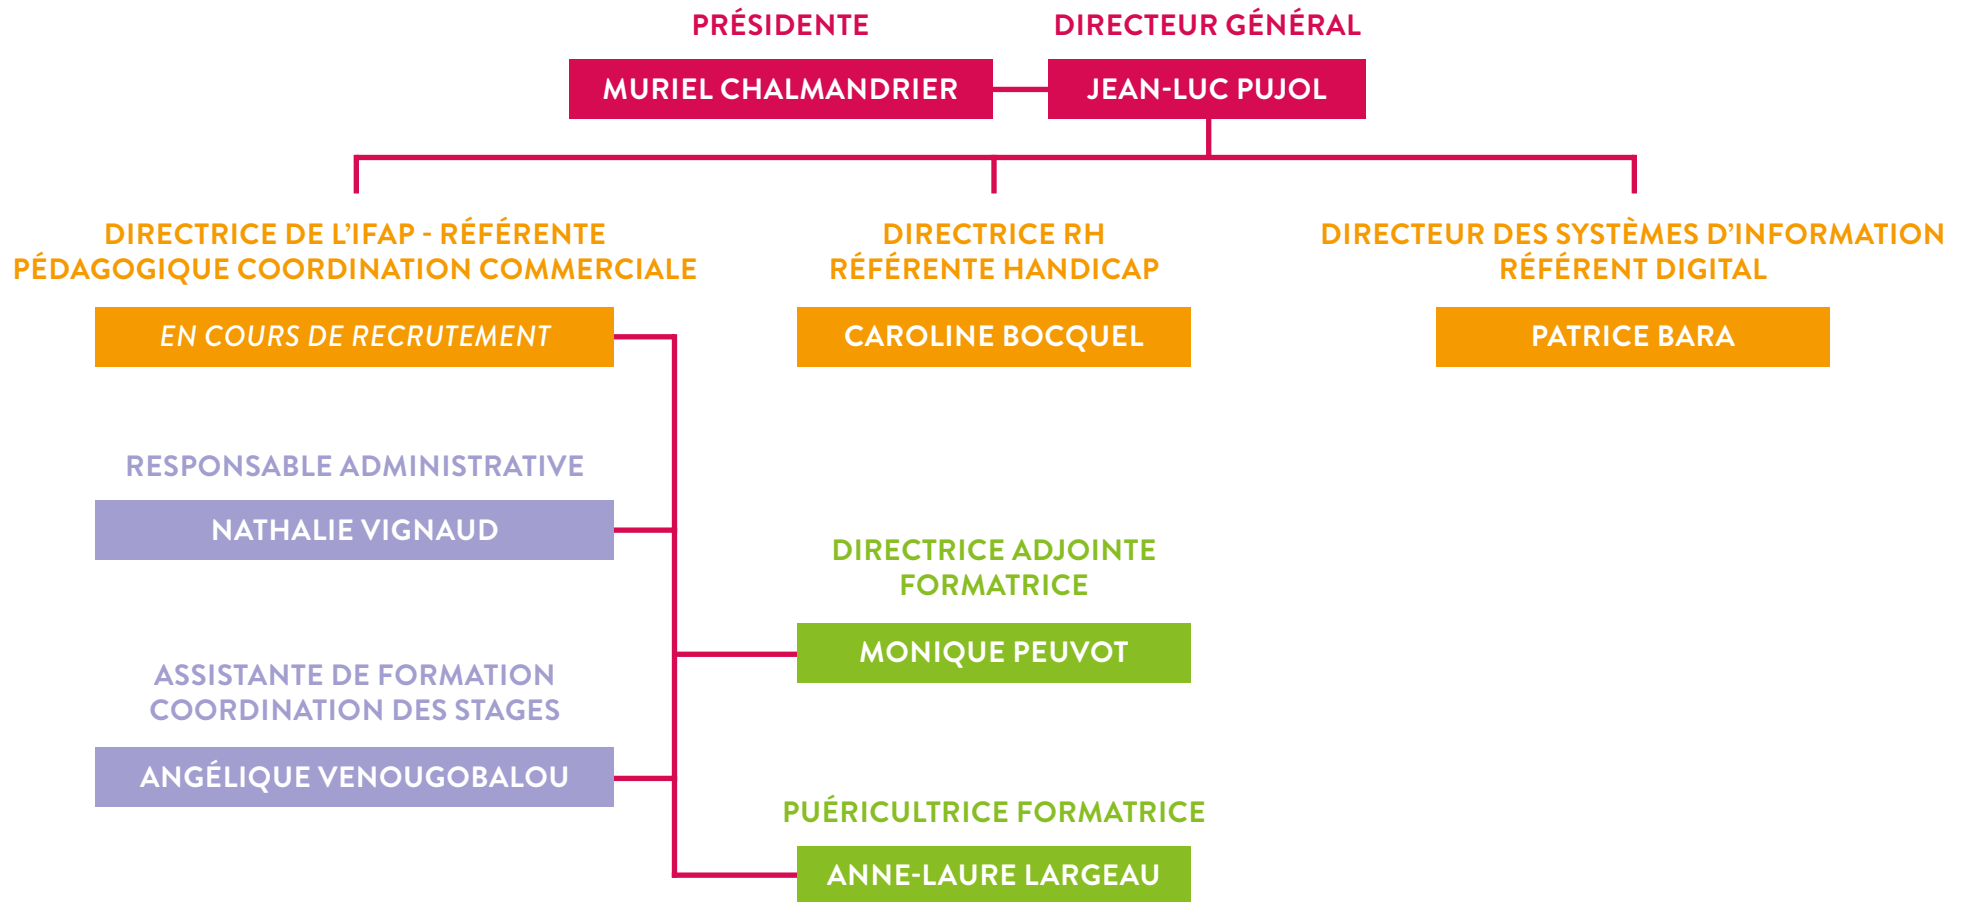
PRÉSIDENTE
MURIEL CHALMANDRIER

DIRECTEUR GÉNÉRAL
JEAN-LUC PUJOL

DIRECTRICE DE L'IFAP - RÉFÉRENTE PÉDAGOGIQUE COORDINATION COMMERCIALE
EN COURS DE RECRUTEMENT

DIRECTRICE RH
RÉFÉRENTE HANDICAP
CAROLINE BOCQUEL

DIRECTEUR DES SYSTÈMES D'INFORMATION
RÉFÉRENT DIGITAL
PATRICE BARA

RESPONSABLE ADMINISTRATIVE
NATHALIE VIGNAUD

DIRECTRICE ADJOINTE
FORMATRICE
MONIQUE PEUVOT

ASSISTANTE DE FORMATION
COORDINATION DES STAGES
ANGÉLIQUE VENOUGOBALOU

PUÉRICULTRICE FORMATRICE
ANNE-LAURE LARGEAU